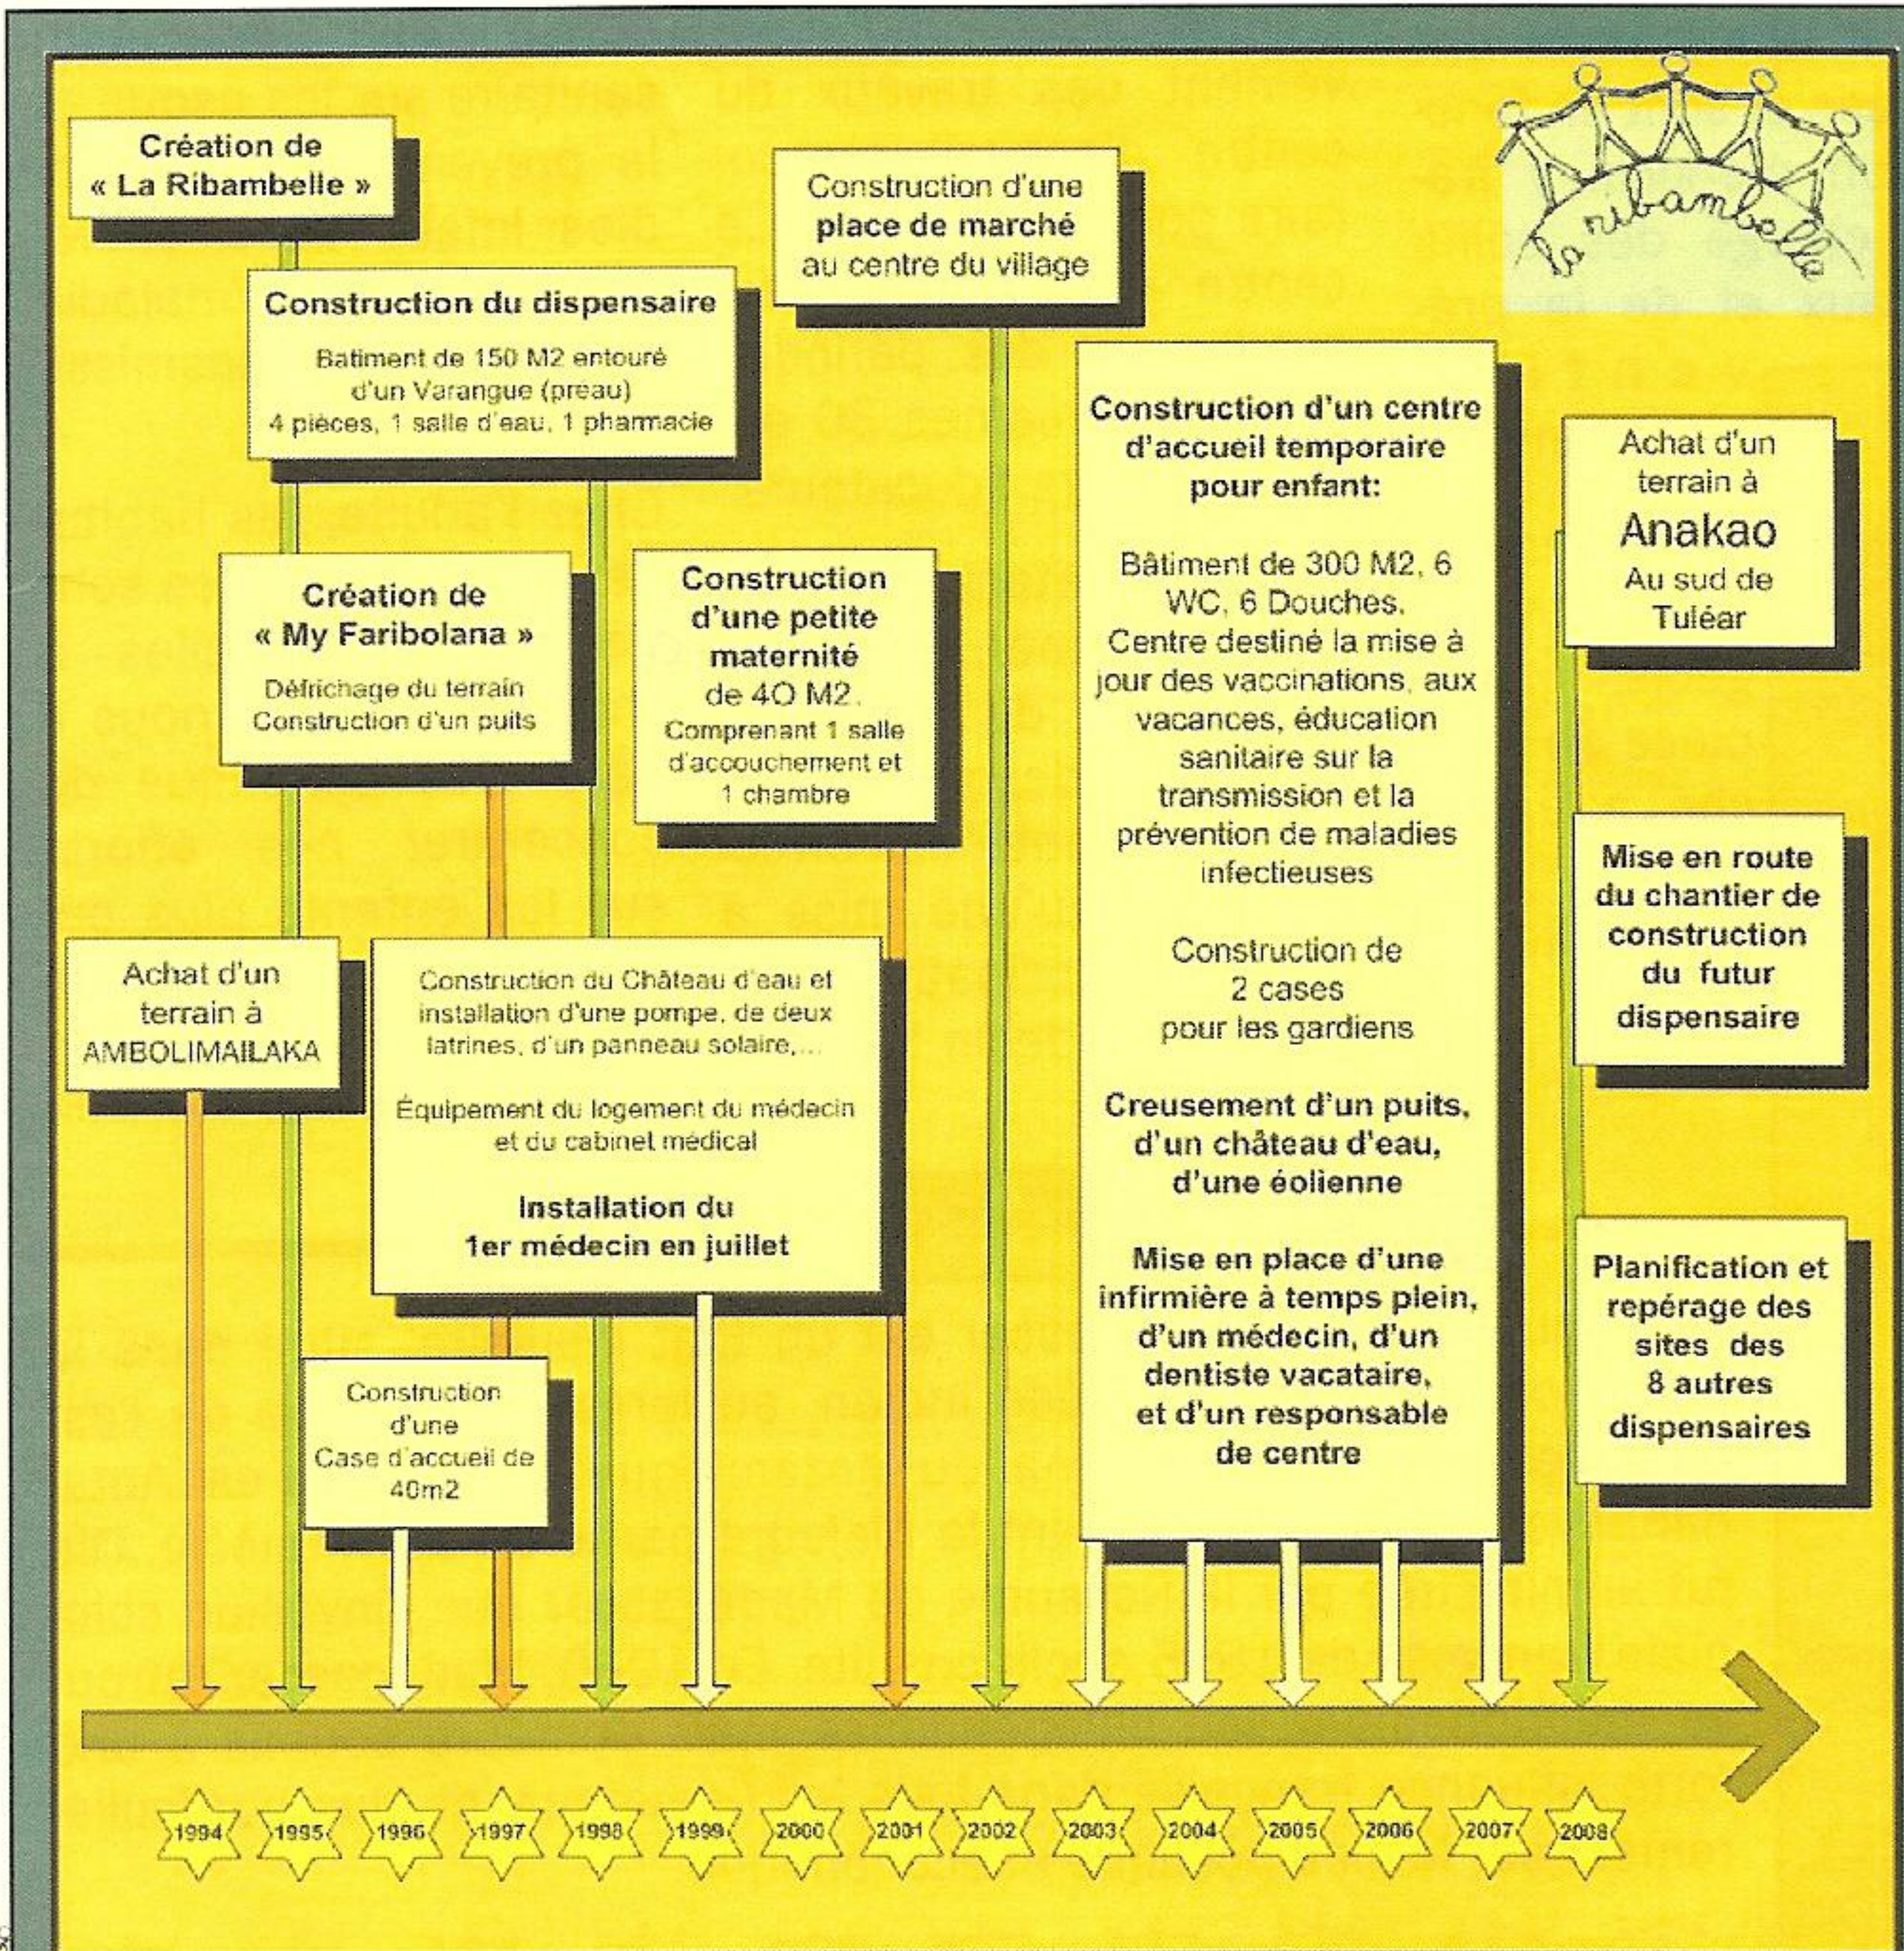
Création de « La Ribambelle »

Construction du dispensaire

Batiment de 150 M2 entouré d'un Varangue (preau) 4 pièces, 1 salle d'eau, 1 pharmacie

Construction d'une place de marché au centre du village

la ribambelle

Construction d'un centre d'accueil temporaire pour enfant:

Bâtiment de 300 M2, 6 WC, 6 Douches. Centre destiné la mise à jour des vaccinations, aux vacances, éducation sanitaire sur la transmission et la prévention de maladies infectieuses

Construction de 2 cases pour les gardiens

Creusement d'un puits, d'un château d'eau, d'une éolienne

Mise en place d'une infirmière à temps plein, d'un médecin, d'un dentiste vacataire, et d'un responsable de centre

Achat d'un terrain à Anakao Au sud de Tuléar

Création de « My Faribolana »

Défrichage du terrain Construction d'un puits

Construction d'une petite maternité de 40 M2. Comprenant 1 salle d'accouchement et 1 chambre

Mise en route du chantier de construction du futur dispensaire

Achat d'un terrain à AMBOLIMAILAKA

Construction du Château d'eau et installation d'une pompe, de deux latrines, d'un panneau solaire,...

Équipement du logement du médecin et du cabinet médical

Installation du 1er médecin en juillet

Planification et repérage des sites des 8 autres dispensaires

Construction d'une Case d'accueil de 40m2

1994 1995 1996 1997 1998 1999 2000 2001 2002 2003 2004 2005 2006 2007 2008